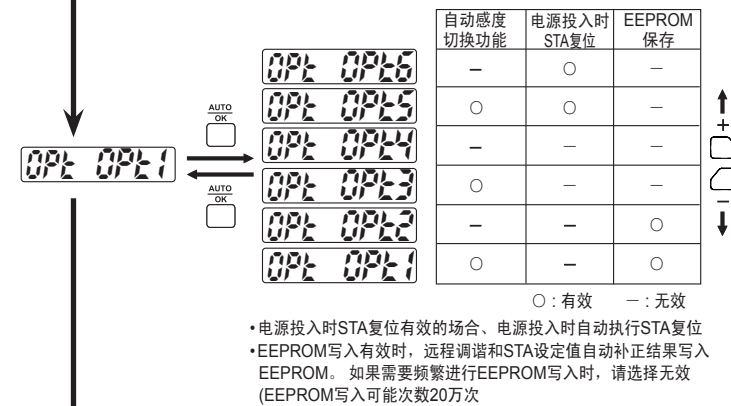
OPt OPt1

AUTO
OK

AUTO
OK

| | 自动感度切换功能 | 电源投入时STA复位 | EEPROM保存 |
|---|---|---|---|
| OPt OPt6 | – | ○ | – |
| OPt OPt5 | ○ | ○ | – |
| OPt OPt4 | – | – | – |
| OPt OPt3 | ○ | – | – |
| OPt OPt2 | – | – | ○ |
| OPt OPt1 | ○ | – | ○ |

+
–

○：有效　–：无效

•电源投入时STA复位有效的场合、电源投入时自动执行STA复位
•EEPROM写入有效时，远程调谐和STA设定值自动补正结果写入EEPROM。 如果需要频繁进行EEPROM写入时，请选择无效(EEPROM写入可能次数20万次